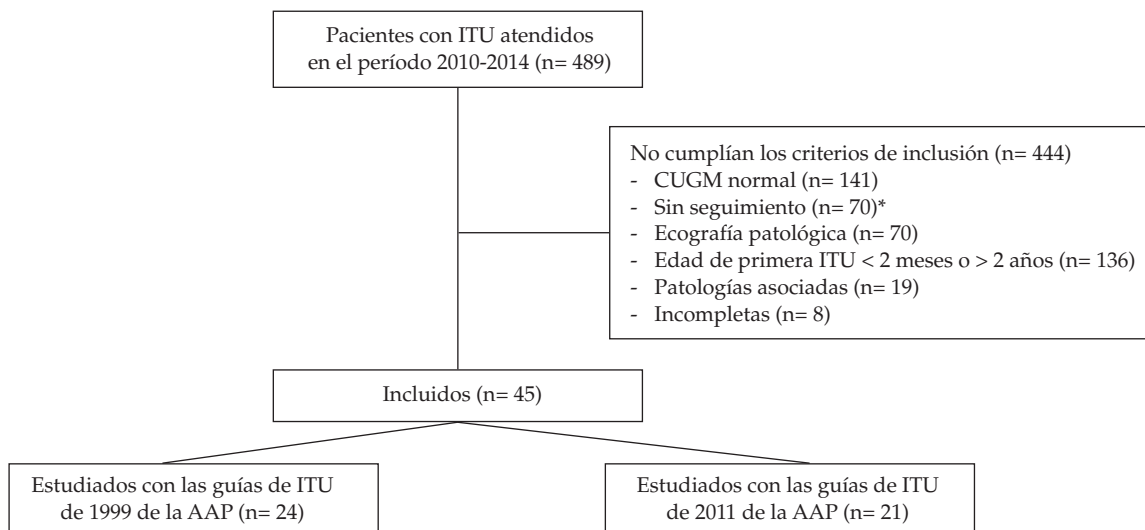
Pacientes con ITU atendidos en el período 2010-2014 (n= 489)

No cumplían los criterios de inclusión (n= 444)
- CUGM normal (n= 141)
- Sin seguimiento (n= 70)*
- Ecografía patológica (n= 70)
- Edad de primera ITU < 2 meses o > 2 años (n= 136)
- Patologías asociadas (n= 19)
- Incompletas (n= 8)

Incluidos (n= 45)

Estudiados con las guías de ITU de 1999 de la AAP (n= 24)

Estudiados con las guías de ITU de 2011 de la AAP (n= 21)